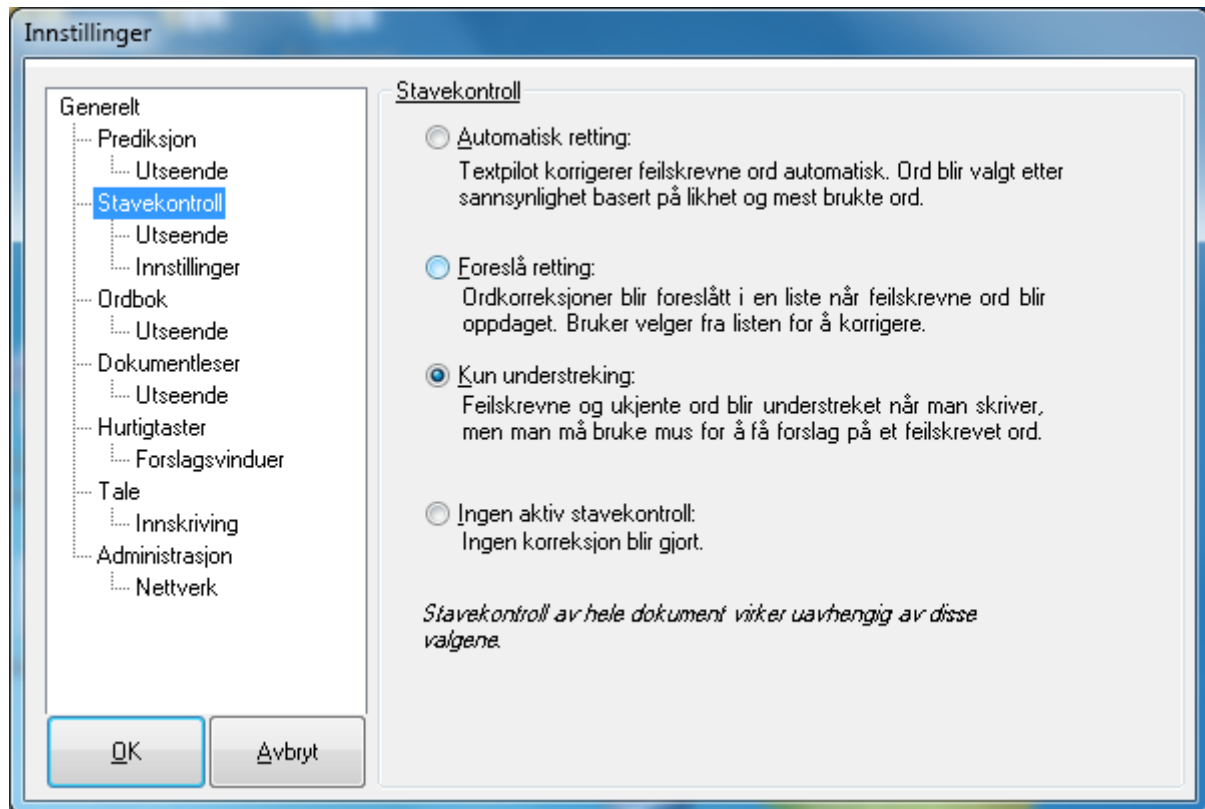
Innstillinger

Generelt
Prediksjon
Utseende
Stavekontroll
Utseende
Innstillinger
Ordbok
Utseende
Dokumentleser
Utseende
Hurtigtaster
Forslagsvinduer
Tale
Innskriving
Administrasjon
Nettverk

OK
Avbryt

Stavekontroll

Automatisk retting:
Textpilot korrigerer feilskrevne ord automatisk. Ord blir valgt etter sannsynlighet basert på likhet og mest brukte ord.

Foreslå retting:
Ordkorreksjoner blir foreslått i en liste når feilskrevne ord blir oppdaget. Bruker velger fra listen for å korrigere.

Kun understreking:
Feilskrevne og ukjente ord blir understreket når man skriver, men man må bruke mus for å få forslag på et feilskrevet ord.

Ingen aktiv stavekontroll:
Ingen korreksjon blir gjort.

Stavekontroll av hele dokument virker uavhengig av disse valgene.